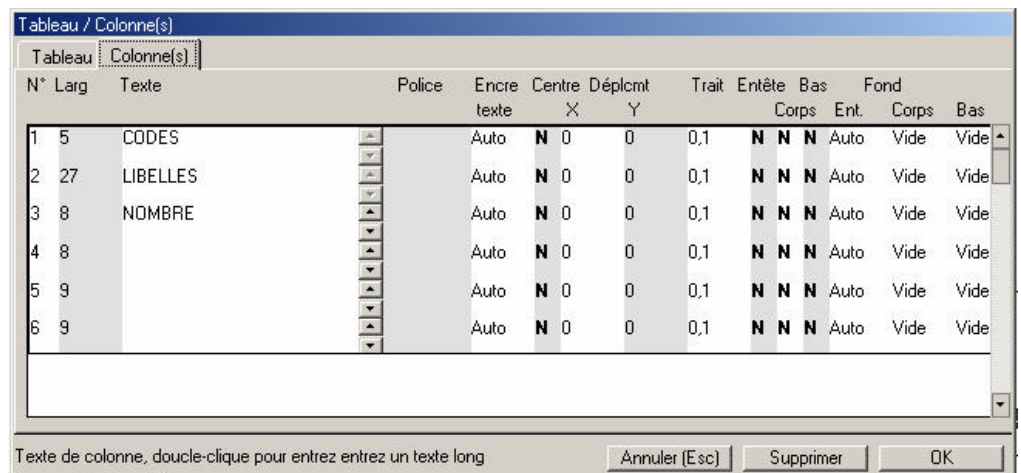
Tableau / Colonne(s)

Tableau | Colonne(s)

| N° | Larg | Texte | Police | Encre texte | Centre | Déplcmt X | Y | Trait | Entête | Corps | Bas | Fond Ent. | Corps | Bas |
|---|---|---|---|---|---|---|---|---|---|---|---|---|---|---|
| 1 | 5 | CODES | | Auto | N | 0 | 0 | 0,1 | N | N | N | Auto | Vide | Vide |
| 2 | 27 | LIBELLES | | Auto | N | 0 | 0 | 0,1 | N | N | N | Auto | Vide | Vide |
| 3 | 8 | NOMBRE | | Auto | N | 0 | 0 | 0,1 | N | N | N | Auto | Vide | Vide |
| 4 | 8 | | | Auto | N | 0 | 0 | 0,1 | N | N | N | Auto | Vide | Vide |
| 5 | 9 | | | Auto | N | 0 | 0 | 0,1 | N | N | N | Auto | Vide | Vide |
| 6 | 9 | | | Auto | N | 0 | 0 | 0,1 | N | N | N | Auto | Vide | Vide |

Texte de colonne, doucle-clique pour entrez entrez un texte long

Annuler (Esc) Supprimer OK